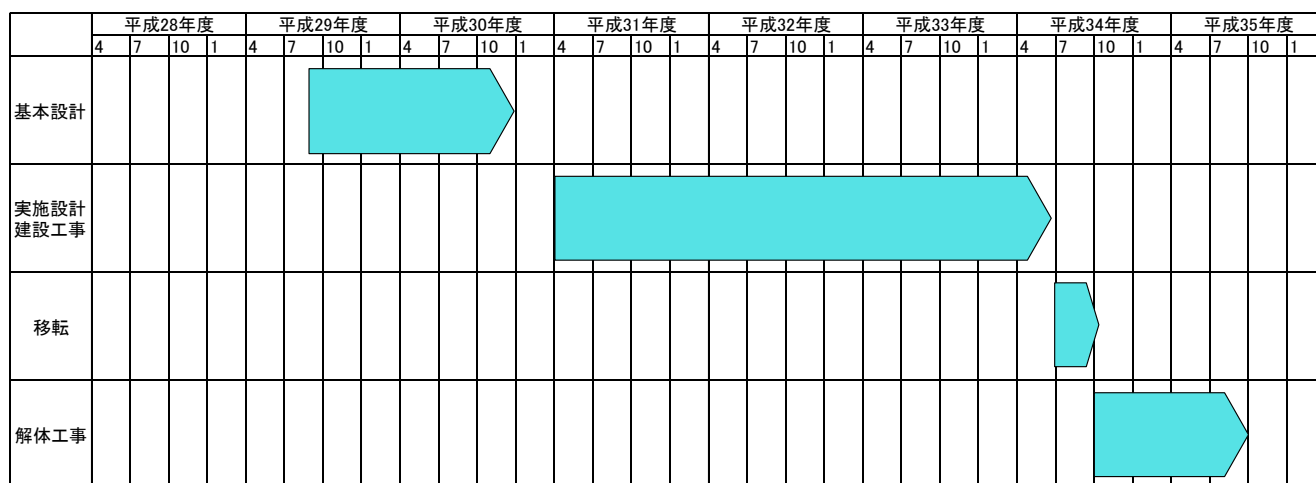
| | 平成28年度 | | | | 平成29年度 | | | | 平成30年度 | | | | 平成31年度 | | | | 平成32年度 | | | | 平成33年度 | | | | 平成34年度 | | | | 平成35年度 | | | |
|---|---|---|---|---|---|---|---|---|---|---|---|---|---|---|---|---|---|---|---|---|---|---|---|---|---|---|---|---|---|---|---|---|
| | 4 | 7 | 10 | 1 | 4 | 7 | 10 | 1 | 4 | 7 | 10 | 1 | 4 | 7 | 10 | 1 | 4 | 7 | 10 | 1 | 4 | 7 | 10 | 1 | 4 | 7 | 10 | 1 | 4 | 7 | 10 | 1 |
| 基本設計 | | | | | | | | | | | | | | | | | | | | | | | | | | | | | | | | |
| 実施設計 建設工事 | | | | | | | | | | | | | | | | | | | | | | | | | | | | | | | | |
| 移転 | | | | | | | | | | | | | | | | | | | | | | | | | | | | | | | | |
| 解体工事 | | | | | | | | | | | | | | | | | | | | | | | | | | | | | | | | |